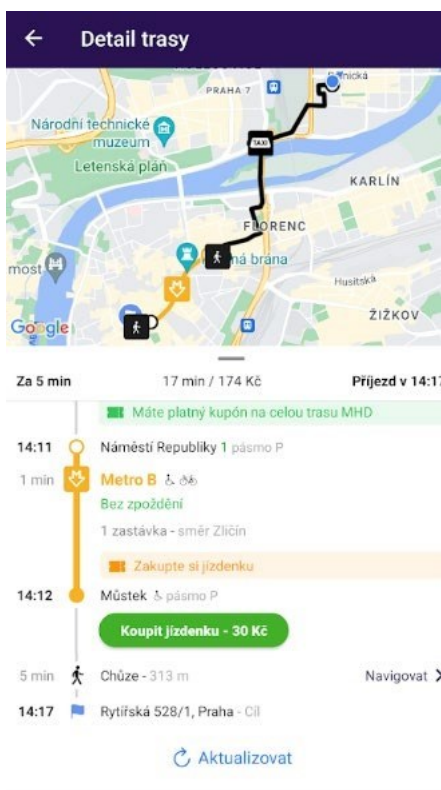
Detail trasy

PRAHA 7
Národní technické muzeum
Letenská pláň
KARLÍN
FLORENC
most
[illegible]ná brána
Husitská
ŽIŽKOV
Google
TAXI

Za 5 min
17 min / 174 Kč
Příjezd v 14:17

Máte platný kupón na celou trasu MHD

14:11 Náměstí Republiky 1 pásmo P
1 min Metro B
Bez zpoždění
1 zastávka - směr Zličín
Zakupte si jízdenku
14:12 Můstek pásmo P
Koupit jízdenku - 30 Kč
5 min Chůze - 313 m
Navigovat
14:17 Rytířská 528/1, Praha - Cíl

Aktualizovat